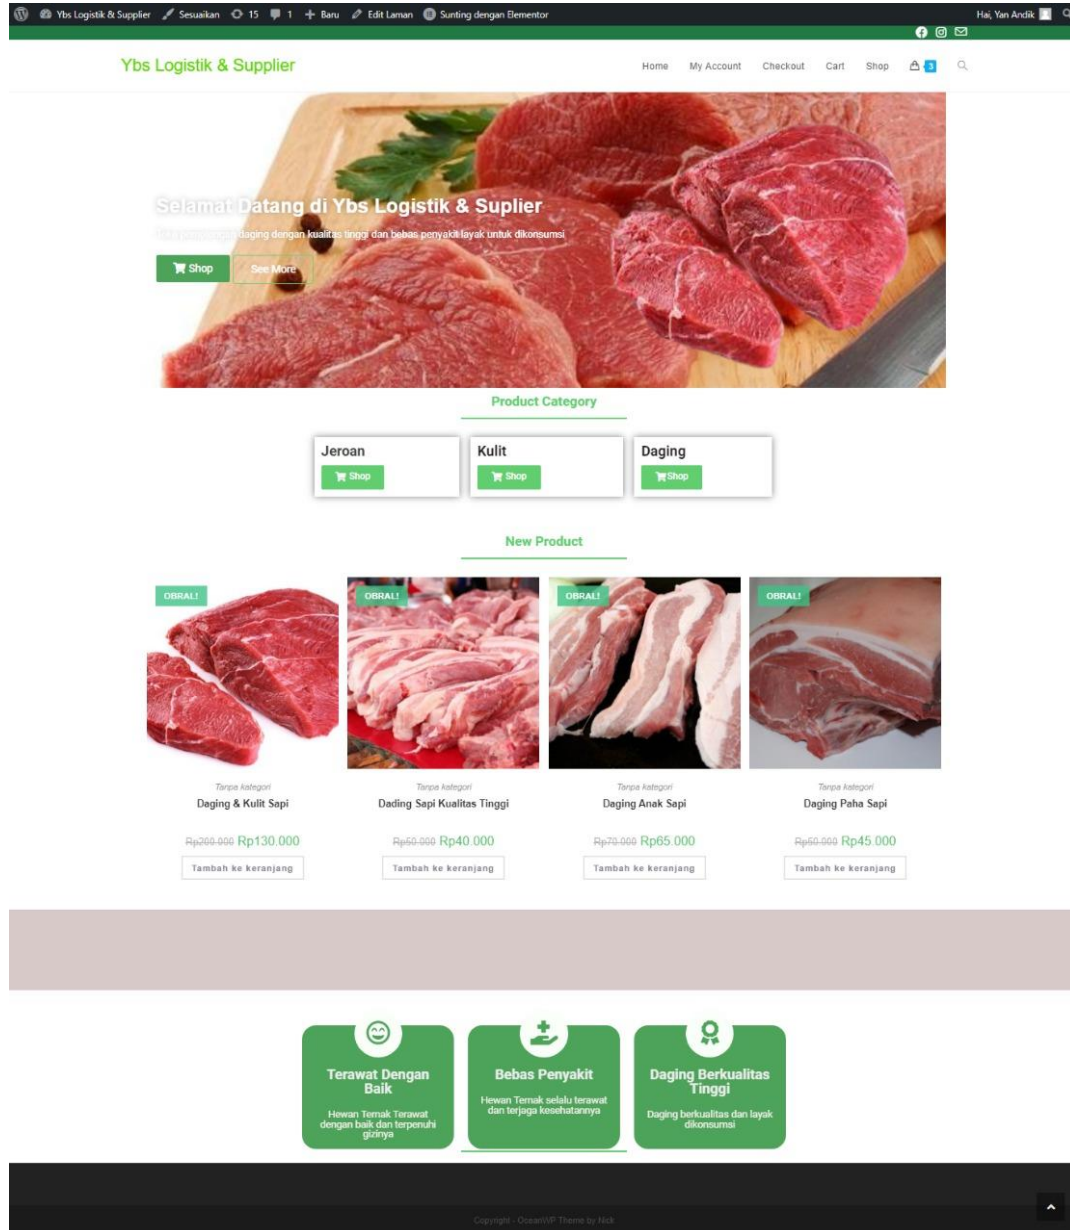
Ybs Logistik & Supplier Sesuaikan 15 1 Baru Edit Laman Sunting dengan Elementor Hai, Yan Andik

Ybs Logistik & Supplier

Home My Account Checkout Cart Shop 3

Selamat Datang di Ybs Logistik & Suplier

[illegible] daging dengan kualitas tinggi dan bebas penyakit layak untuk dikonsumsi

Shop See More

Product Category

Jeroan
Shop

Kulit
Shop

Daging
Shop

New Product

OBRAL!
Tanpa kategori
Daging & Kulit Sapi
Rp200.000 Rp130.000
Tambah ke keranjang

OBRAL!
Tanpa kategori
Dading Sapi Kualitas Tinggi
Rp50.000 Rp40.000
Tambah ke keranjang

OBRAL!
Tanpa kategori
Daging Anak Sapi
Rp70.000 Rp65.000
Tambah ke keranjang

OBRAL!
Tanpa kategori
Daging Paha Sapi
Rp50.000 Rp45.000
Tambah ke keranjang

Terawat Dengan Baik
Hewan Ternak Terawat dengan baik dan terpenuhi gizinya

Bebas Penyakit
Hewan Ternak selalu terawat dan terjaga kesehatannya

Daging Berkualitas Tinggi
Daging berkualitas dan layak dikonsumsi

Copyright - OceanWP Theme by Nick